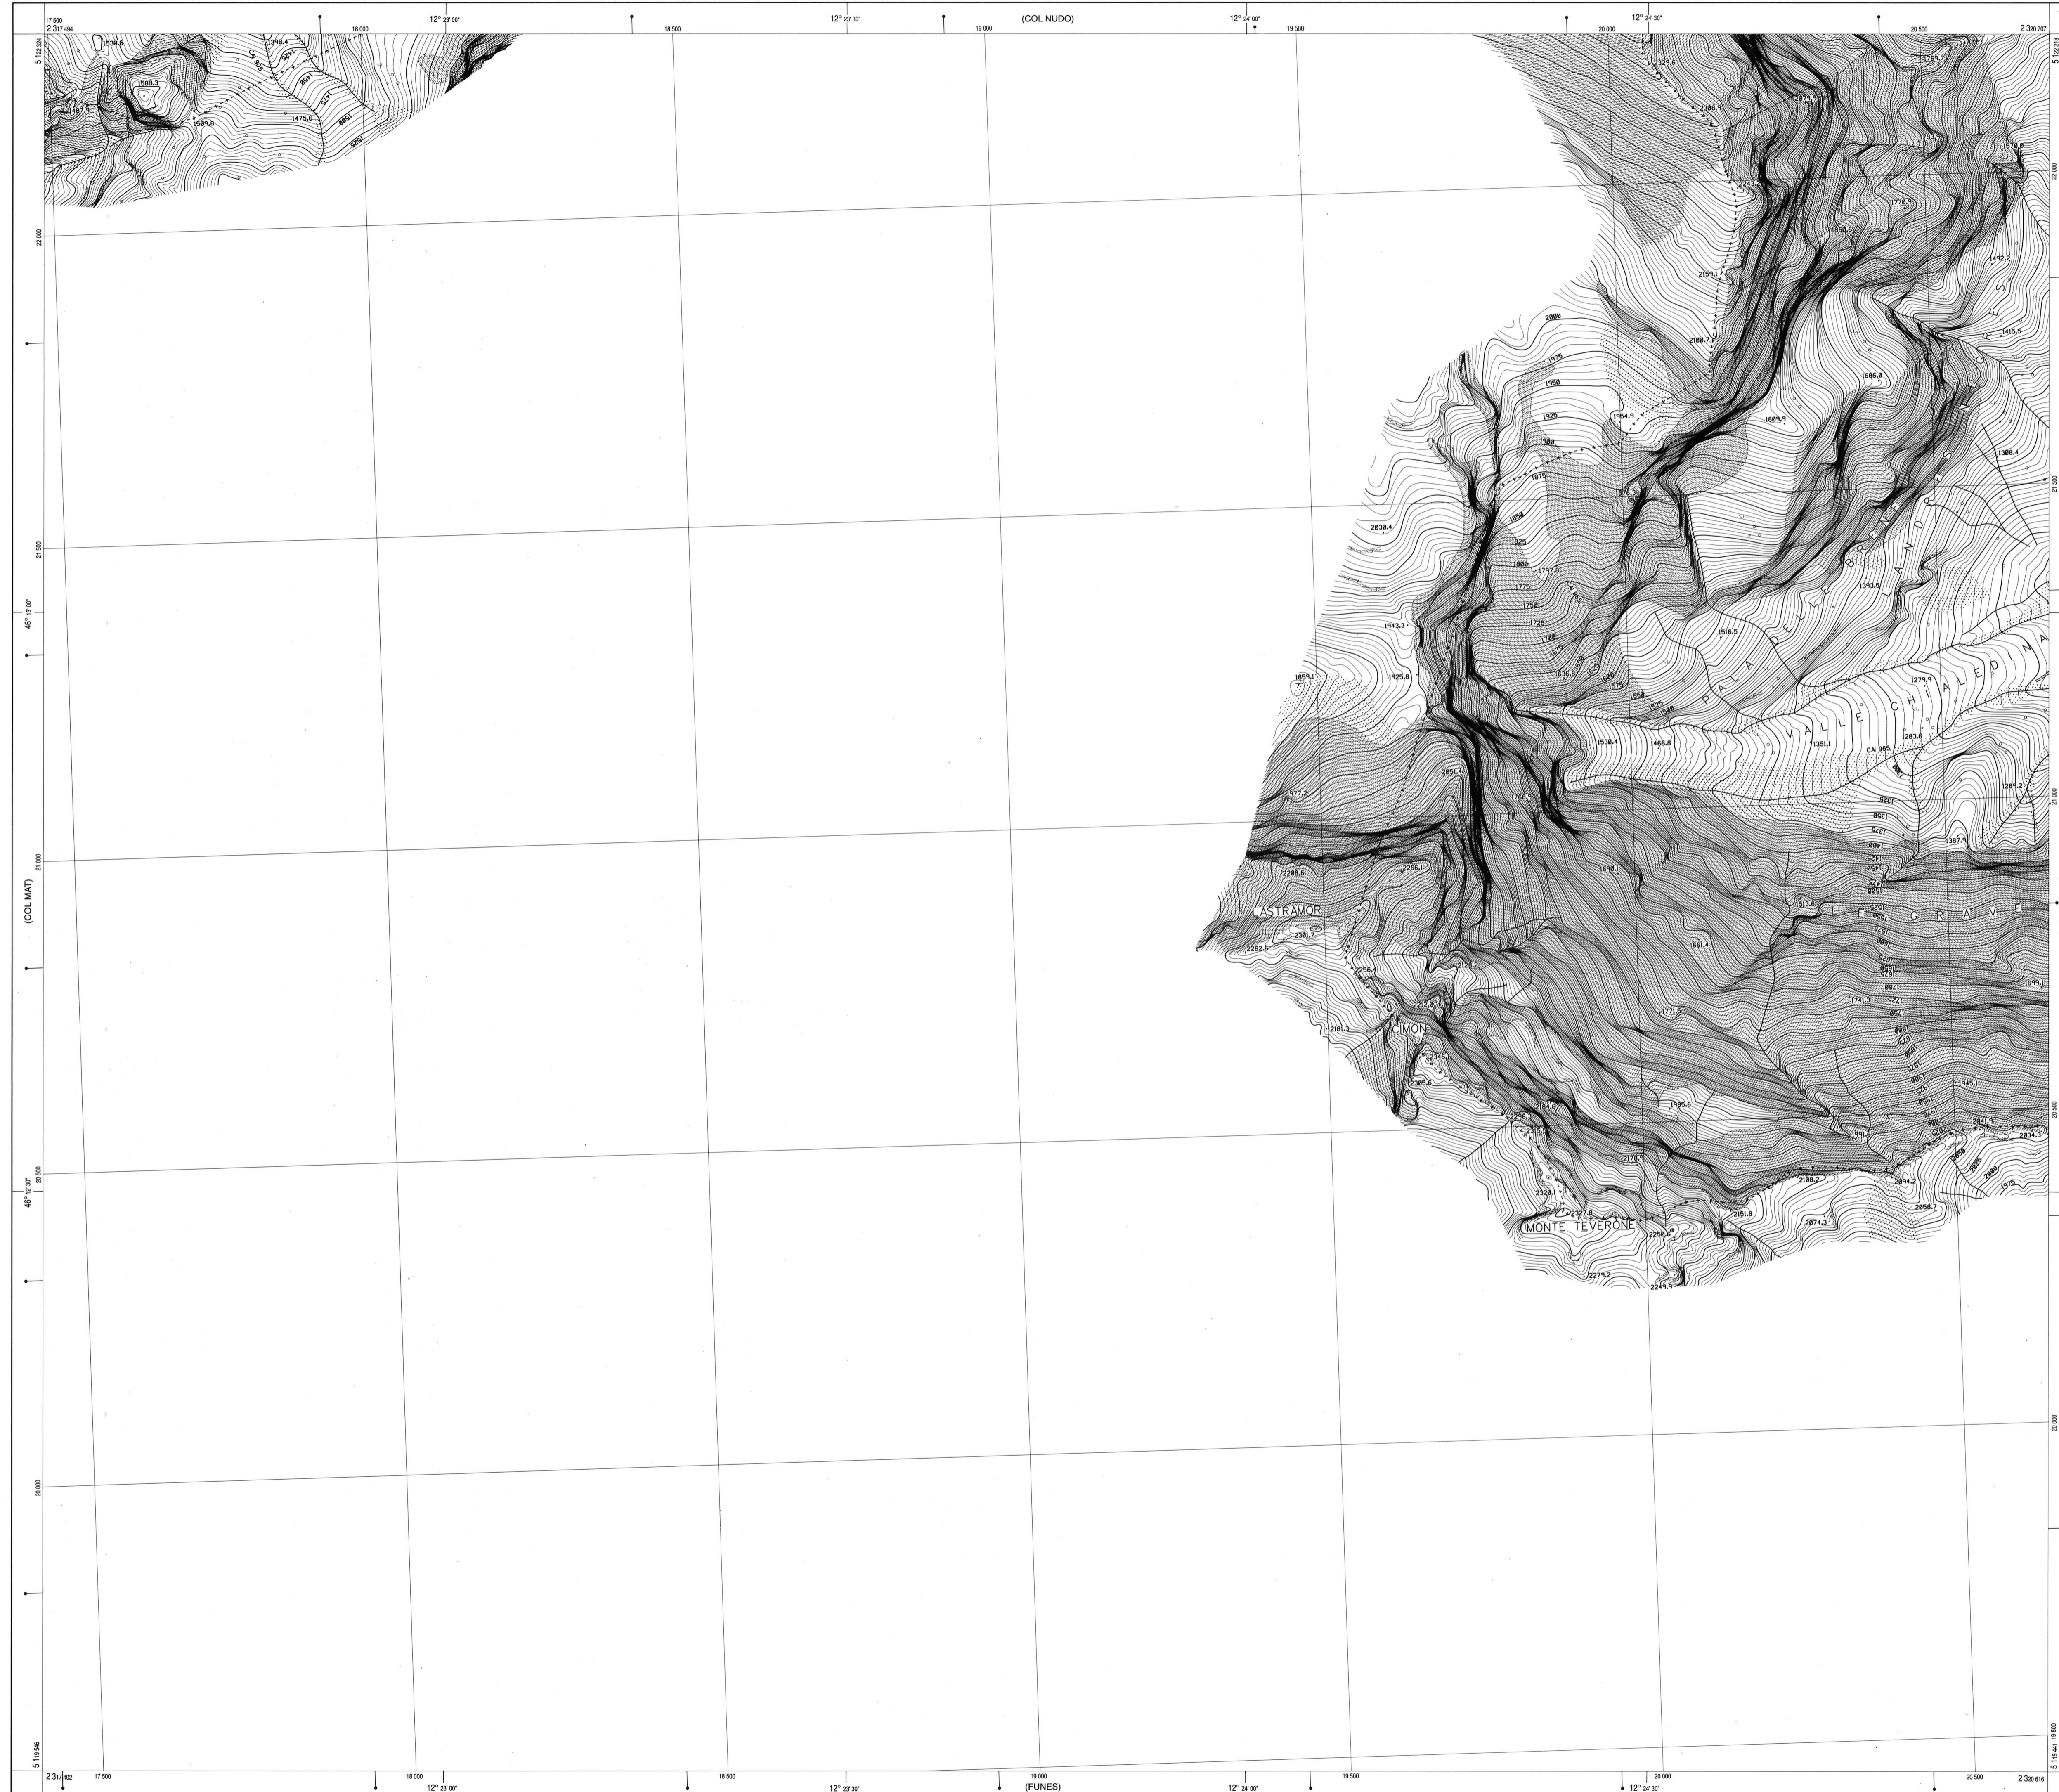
17 500
2 317 494
18 000
12° 23' 00"
18 500
12° 23' 30"
19 000
(COL NUDO)
12° 24' 00"
19 500
20 000
12° 24' 30"
20 500
2 320 707
5 122 324
5 122 318
22 000
22 000
21 500
21 500
46° 13' 00"
21 000
21 000
(COL MAT)
20 500
20 500
46° 12' 30"
20 000
20 000
5 119 546
5 119 441 19 500
2 317 402
17 500
18 000
12° 23' 00"
18 500
12° 23' 30"
19 000
(FUNES)
12° 24' 00"
19 500
20 000
12° 24' 30"
20 500
2 320 616

1530.0
1588.3
1509.0
1475.6
2000
1975
1950
1925
1900
1875
1850
1825
1800
1775
1750
1725
1700
1954.9
2180.7
2159.1
1686.0
1809.9
1415.5
1308.4
2030.4
1943.3
1925.0
1859.1
1516.5
1393.5
1530.4
1468.0
1351.1
1283.6
1279.9
2051.4
1977.2
2200.6
2262.6
2181.2
1307.9
2305.6
2328.1
2251.8
2274.3
2244.9
2108.2
2094.2
2074.3
2050.7
2034.3
ASTRAMOR
CIMON
MONTE TEVERONE
PALA DELLE BRENDANA
VALLE CHIALEDINA
LE GRAVE